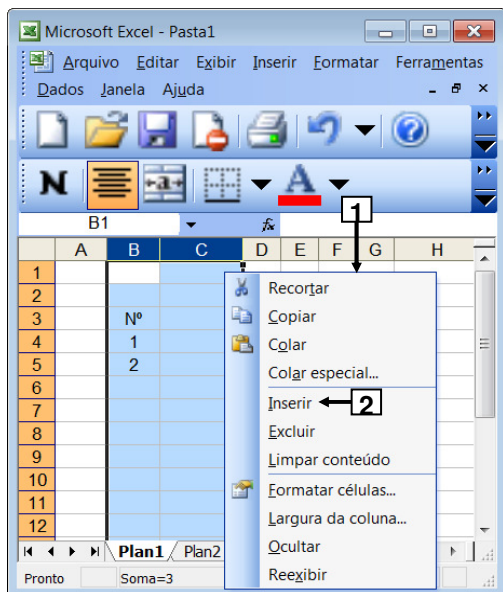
Microsoft Excel - Pasta1

Arquivo Editar Exibir Inserir Formatar Ferramentas
Dados Janela Ajuda

N

A

B1 $f_x$

| | A | B | C | D | E | F | G | H |
|---|---|---|---|---|---|---|---|---|
| 1 | | | | | | | | |
| 2 | | | | | | | | |
| 3 | | Nº | | | | | | |
| 4 | | 1 | | | | | | |
| 5 | | 2 | | | | | | |
| 6 | | | | | | | | |
| 7 | | | | | | | | |
| 8 | | | | | | | | |
| 9 | | | | | | | | |
| 10 | | | | | | | | |
| 11 | | | | | | | | |
| 12 | | | | | | | | |

1

Recortar
Copiar
Colar
Colar especial...
Inserir
2
Excluir
Limpar conteúdo
Formatar células...
Largura da coluna...
Ocultar
Reexibir

Plan1 Plan2

Pronto Soma=3